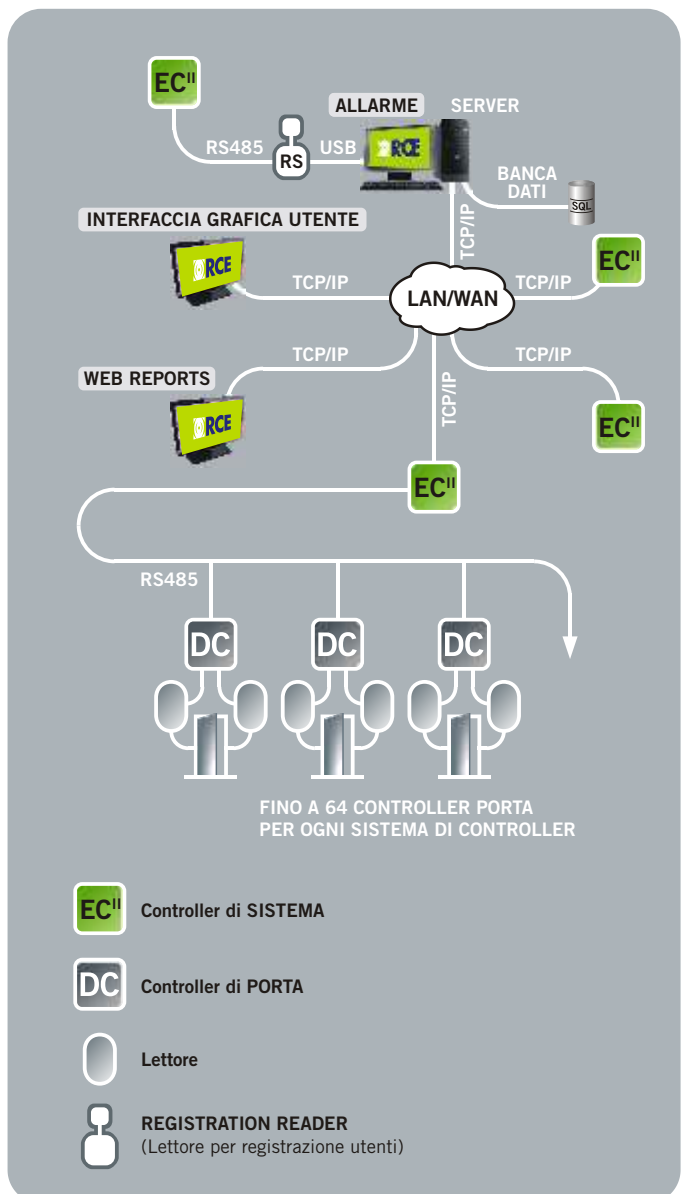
$EC^{II}$

ALLARME

SERVER

RS485

RS

USB

RCE

BANCA DATI

SQL

INTERFACCIA GRAFICA UTENTE

TCP/IP

RCE

TCP/IP

LAN/WAN

TCP/IP

$EC^{II}$

TCP/IP

TCP/IP

WEB REPORTS

RCE

TCP/IP

$EC^{II}$

$EC^{II}$

RS485

DC

DC

DC

FINO A 64 CONTROLLER PORTA PER OGNI SISTEMA DI CONTROLLER

$EC^{II}$ Controller di SISTEMA

DC Controller di PORTA

Lettore

REGISTRATION READER
(Lettore per registrazione utenti)